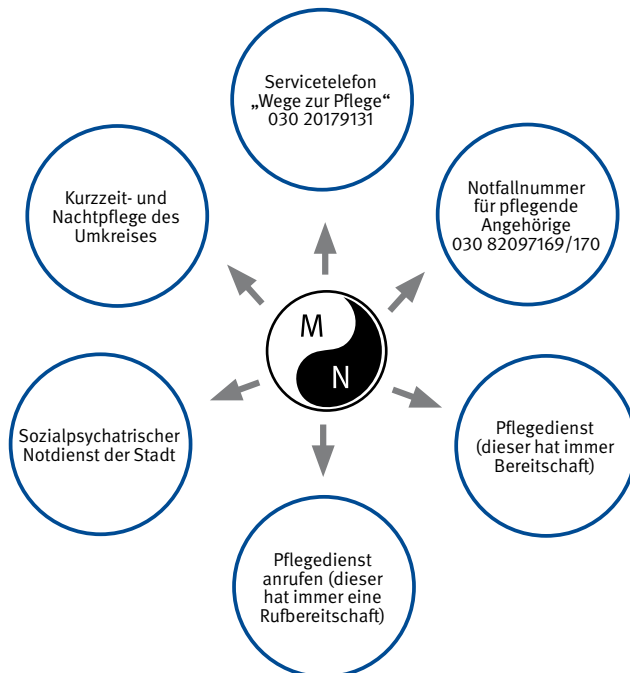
Servicetelefon „Wege zur Pflege“ 030 20179131

Kurzzeit- und Nachtpflege des Umkreises

Notfallnummer für pflegende Angehörige 030 82097169/170

M

N

Sozialpsychatrischer Notdienst der Stadt

Pflegedienst (dieser hat immer Bereitschaft)

Pflegedienst anrufen (dieser hat immer eine Rufbereitschaft)